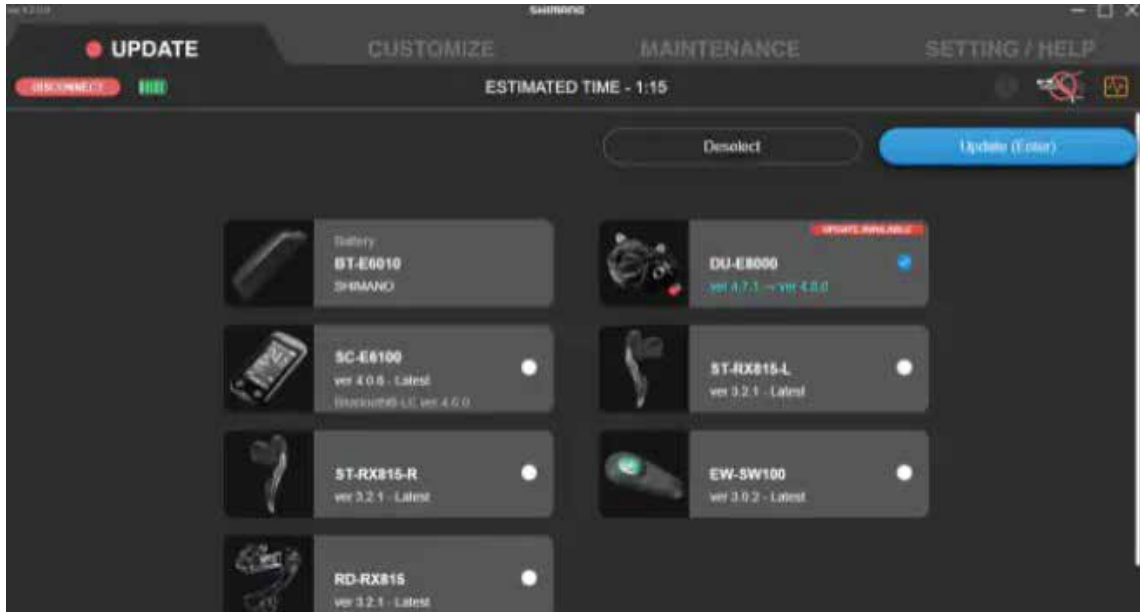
SHIMANO

UPDATE CUSTOMIZE MAINTENANCE SETTING / HELP

DISCONNECT

ESTIMATED TIME - 1:15

Deselect

Update (Enter)

Battery
BT-E6010
SHIMANO

UPDATE AVAILABLE
DU-E8000
ver 4.7.1 → ver 4.8.0

SC-E6100
ver 4.0.6 - Latest
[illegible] ver 4.6.0

ST-RX815-L
ver 3.2.1 - Latest

ST-RX815-R
ver 3.2.1 - Latest

EW-SW100
ver 3.0.2 - Latest

RD-RX815
ver 3.2.1 - Latest